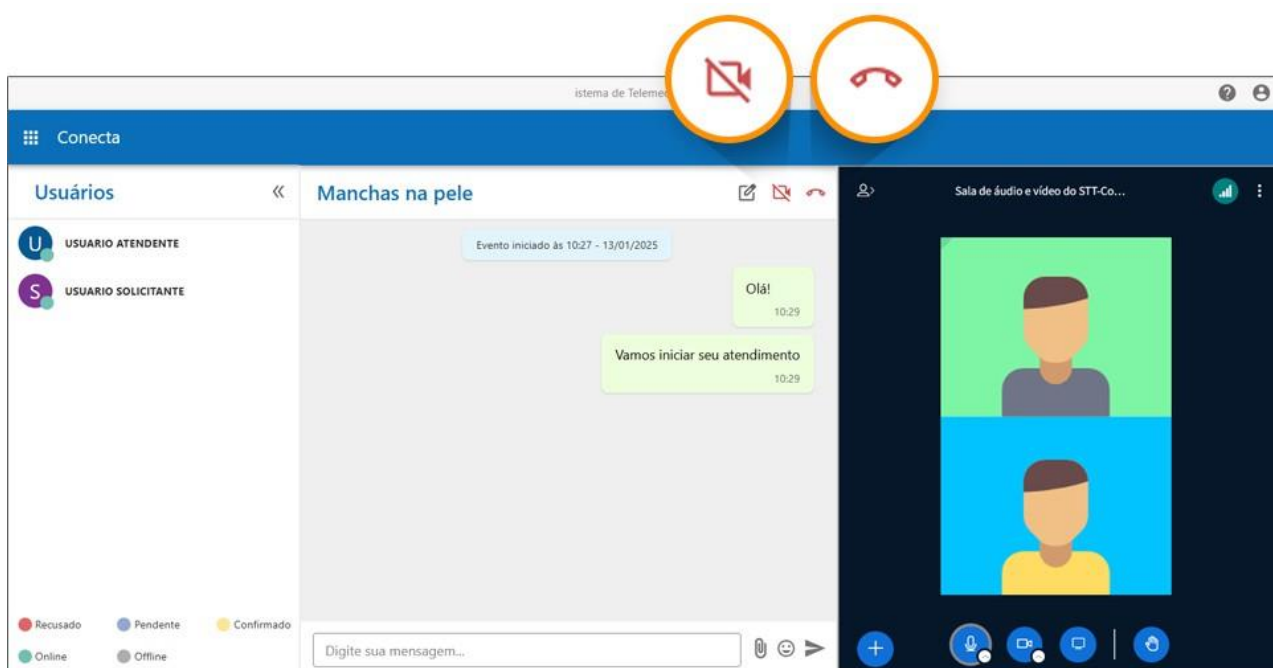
istema de Telemed

Conecta

Usuários

U USUARIO ATENDENTE

S USUARIO SOLICITANTE

Recusado
Pendente
Confirmado
Online
Offline

Manchas na pele

Evento iniciado às 10:27 - 13/01/2025

Olá!
10:29

Vamos iniciar seu atendimento
10:29

Digite sua mensagem...

Sala de áudio e vídeo do STT-Co...